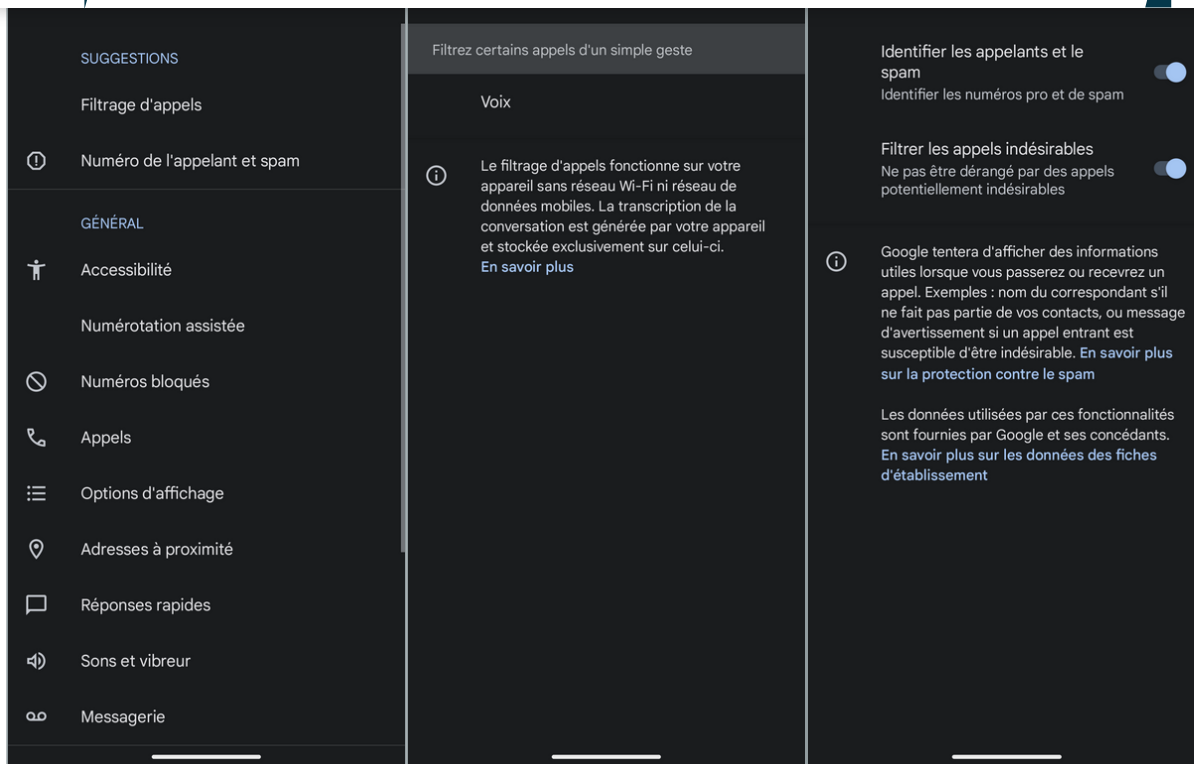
SUGGESTIONS

Filtrage d'appels

Numéro de l'appelant et spam

GÉNÉRAL

Accessibilité

Numérotation assistée

Numéros bloqués

Appels

Options d'affichage

Adresses à proximité

Réponses rapides

Sons et vibreur

Messagerie

Filtrez certains appels d'un simple geste

Voix

Le filtrage d'appels fonctionne sur votre appareil sans réseau Wi-Fi ni réseau de données mobiles. La transcription de la conversation est générée par votre appareil et stockée exclusivement sur celui-ci. En savoir plus

Identifier les appelants et le spam
Identifier les numéros pro et de spam

Filtrer les appels indésirables
Ne pas être dérangé par des appels potentiellement indésirables

Google tentera d'afficher des informations utiles lorsque vous passerez ou recevrez un appel. Exemples : nom du correspondant s'il ne fait pas partie de vos contacts, ou message d'avertissement si un appel entrant est susceptible d'être indésirable. En savoir plus sur la protection contre le spam

Les données utilisées par ces fonctionnalités sont fournies par Google et ses concédants. En savoir plus sur les données des fiches d'établissement